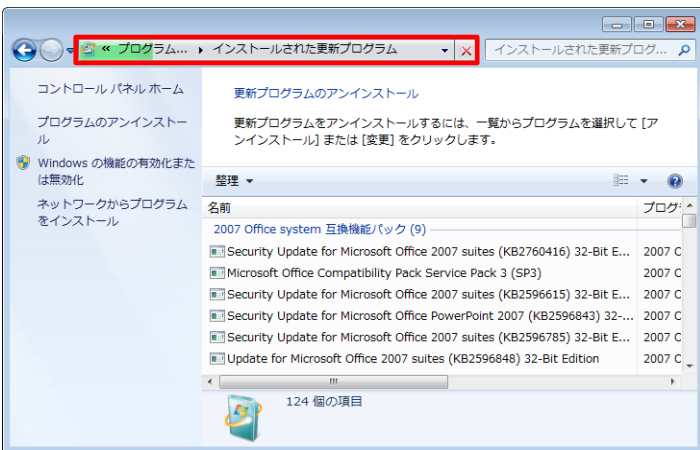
« プログラム... ▸ インストールされた更新プログラム

インストールされた更新プログ...

コントロール パネル ホーム

プログラムのアンインストール

Windows の機能の有効化または無効化

ネットワークからプログラムをインストール

更新プログラムのアンインストール

更新プログラムをアンインストールするには、一覧からプログラムを選択して [アンインストール] または [変更] をクリックします。

整理 ▾

| 名前 | プログ |
|---|---|
| 2007 Office system 互換機能パック (9) | |
| Security Update for Microsoft Office 2007 suites (KB2760416) 32-Bit E... | 2007 C |
| Microsoft Office Compatibility Pack Service Pack 3 (SP3) | 2007 C |
| Security Update for Microsoft Office 2007 suites (KB2596615) 32-Bit E... | 2007 C |
| Security Update for Microsoft Office PowerPoint 2007 (KB2596843) 32-... | 2007 C |
| Security Update for Microsoft Office 2007 suites (KB2596785) 32-Bit E... | 2007 C |
| Update for Microsoft Office 2007 suites (KB2596848) 32-Bit Edition | 2007 C |

124 個の項目